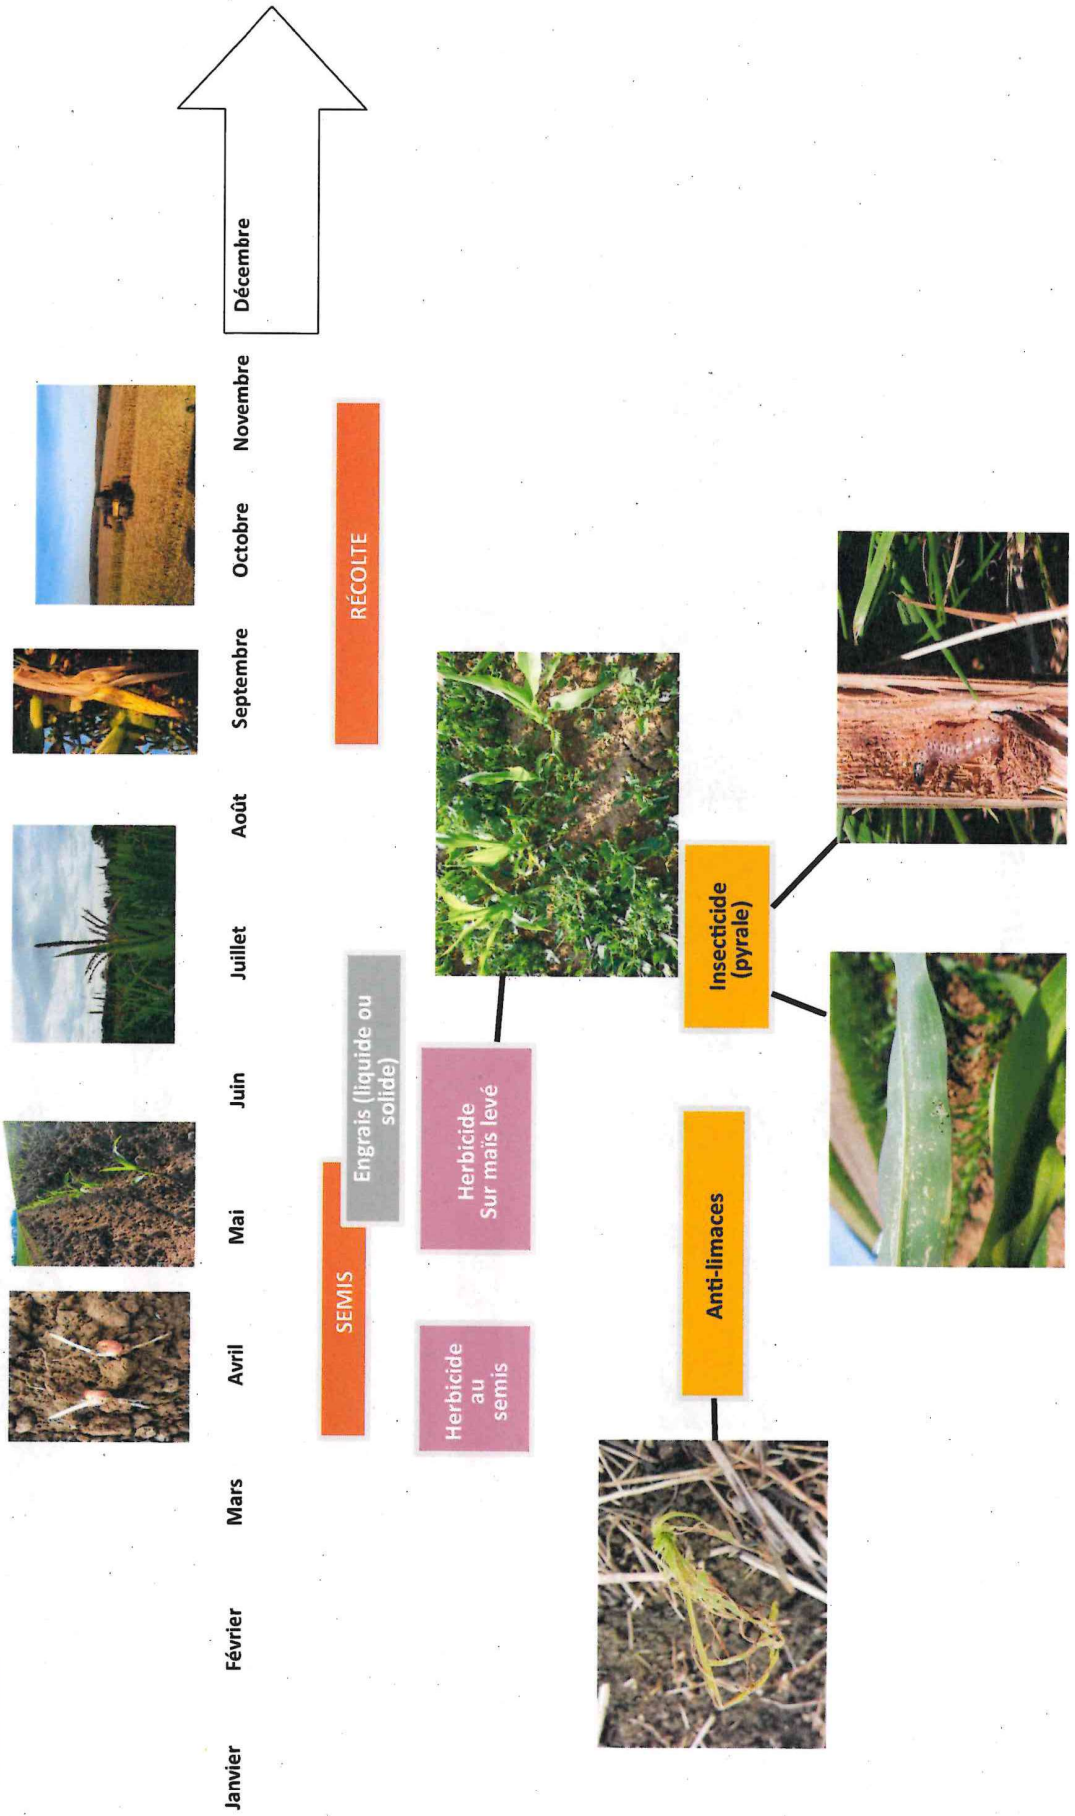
Janvier Février Mars Avril Mai Juin Juillet Août Septembre Octobre Novembre Décembre

SEMIS

Engrais (liquide ou solide)

RÉCOLTE

Herbicide au semis

Herbicide Sur maïs levé

Anti-limaces

Insecticide (pyrale)